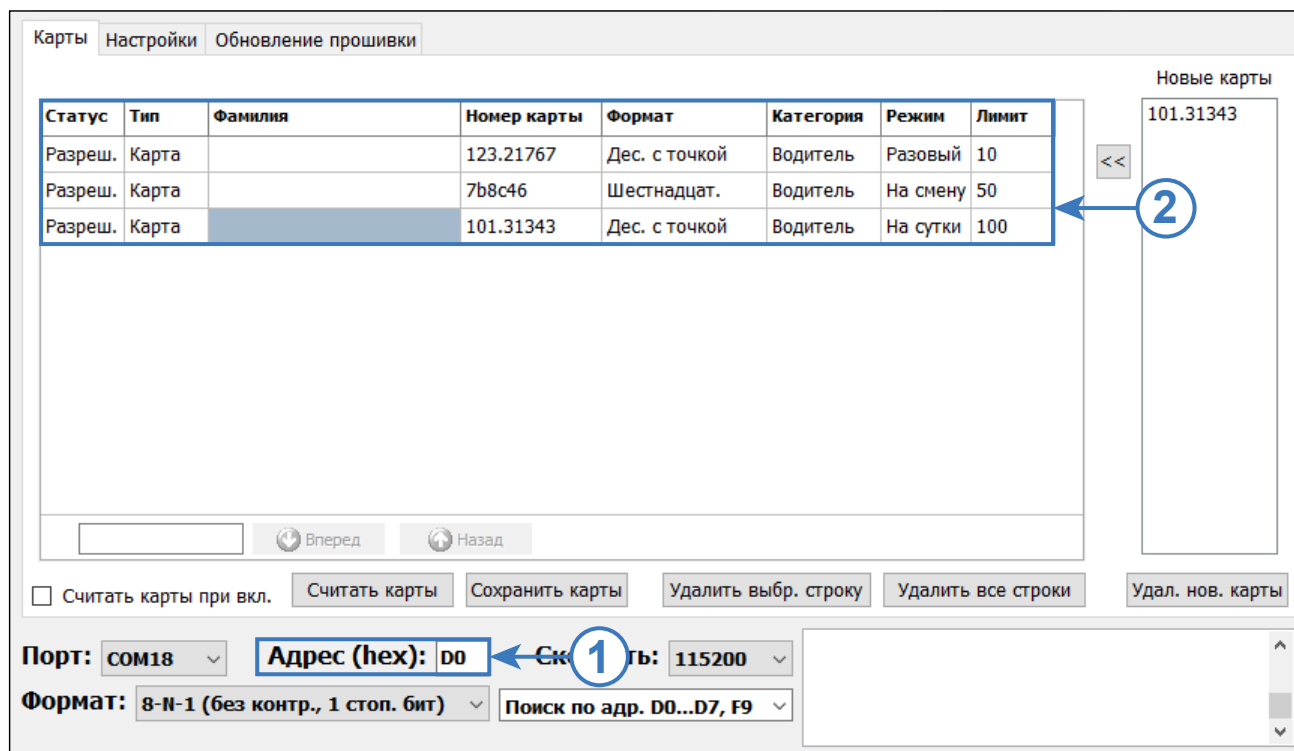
Карты | Настройки | Обновление прошивки

Новые карты

| Статус | Тип | Фамилия | Номер карты | Формат | Категория | Режим | Лимит |
|---|---|---|---|---|---|---|---|
| Разреш. | Карта | | 123.21767 | Дес. с точкой | Водитель | Разовый | 10 |
| Разреш. | Карта | | 7b8c46 | Шестнадцат. | Водитель | На смену | 50 |
| Разреш. | Карта | | 101.31343 | Дес. с точкой | Водитель | На сутки | 100 |

101.31343

<<

2

Вперед | Назад

Считать карты при вкл. | Считать карты | Сохранить карты | Удалить выбр. строку | Удалить все строки | Удал. нов. карты

Порт: COM18 | Адрес (hex): D0 | 1 | Ск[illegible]ть: 115200

Формат: 8-N-1 (без контр., 1 стоп. бит) | Поиск по адр. D0...D7, F9